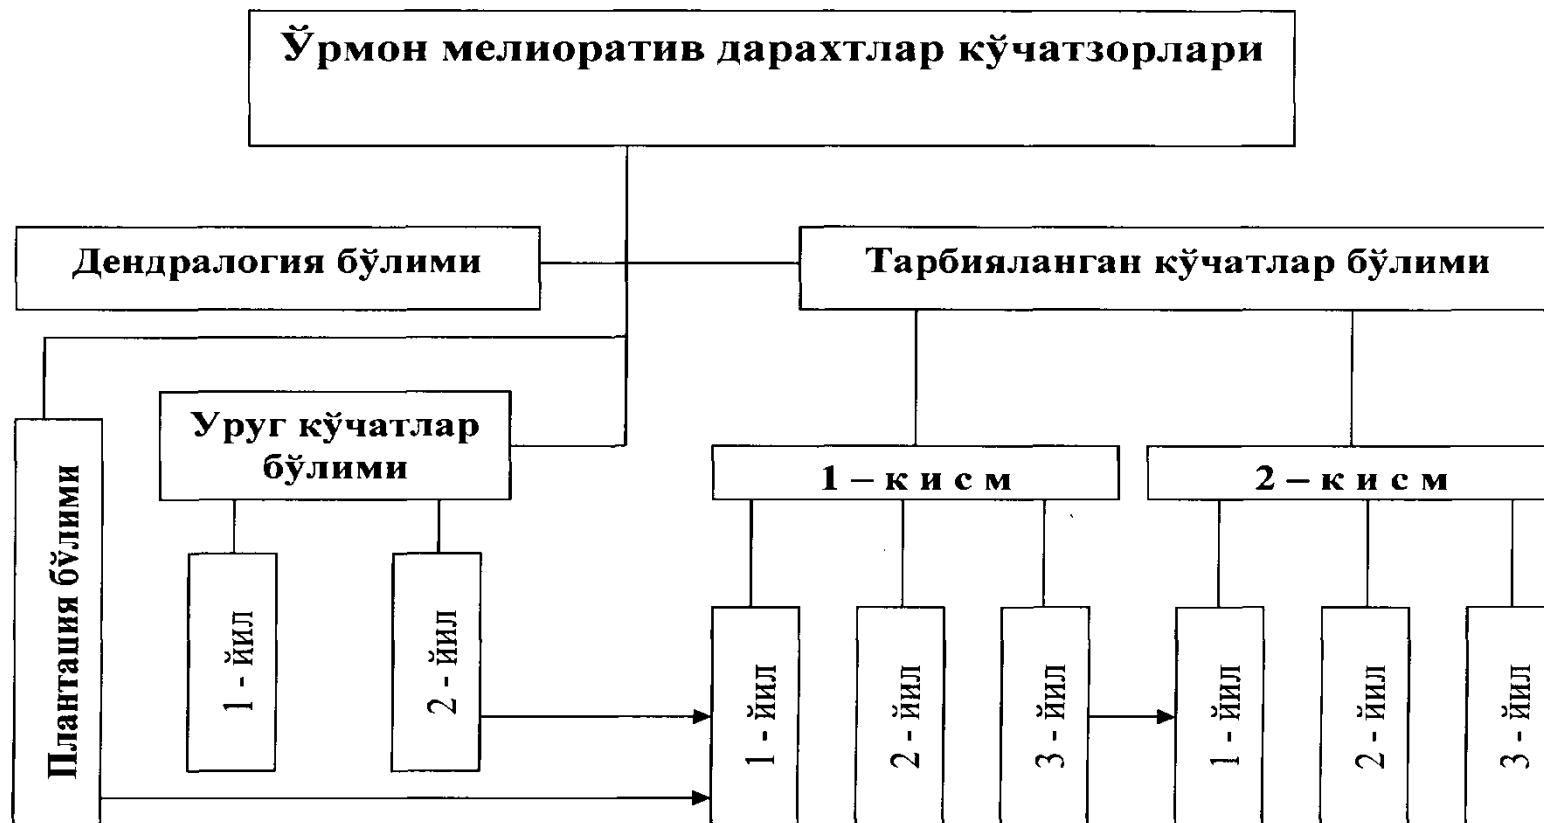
Ўрмон мелиоратив дарахтлар кўчатзорлари

Дендралогия бўлими

Тарбияланган кўчатлар бўлими

Плантация бўлими

Уруг кўчатлар бўлими

1 - йил

2 - йил

1 – к и с м

2 – к и с м

1 - йил

2 - йил

3 - йил

1 - йил

2 - йил

3 - йил